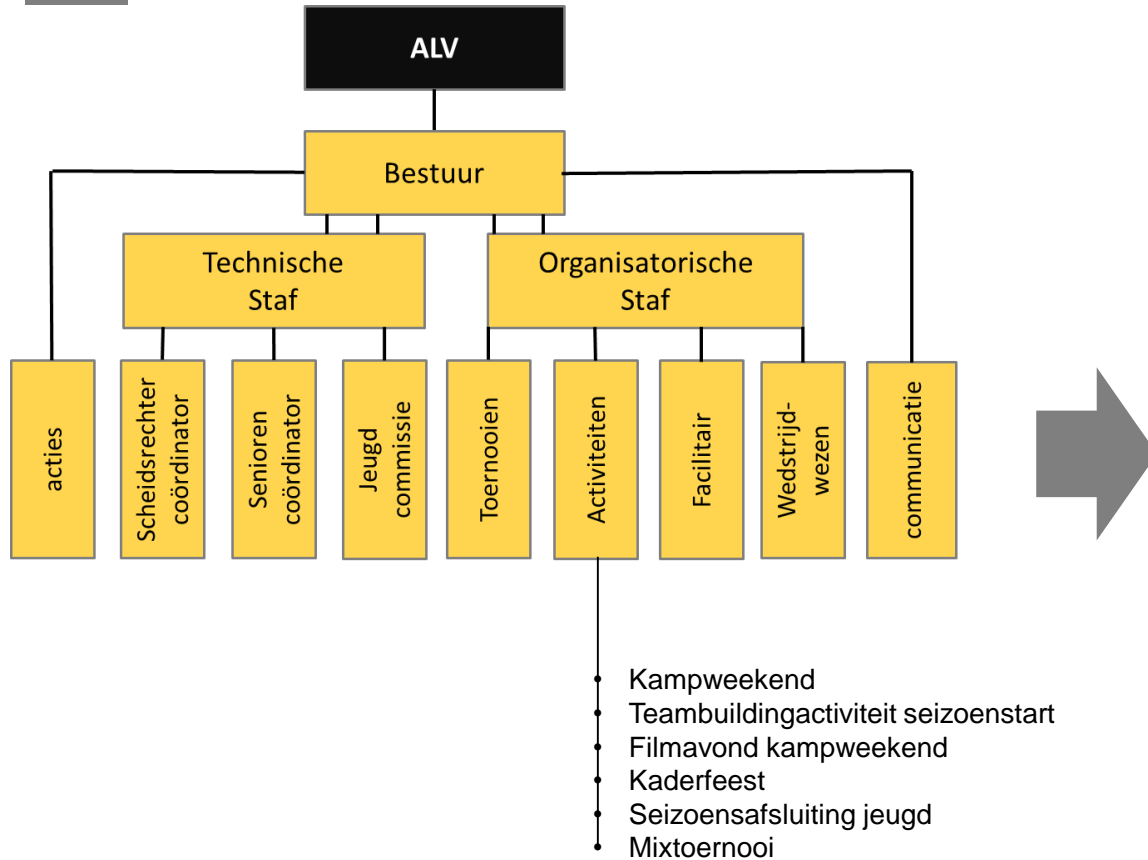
ALV

Bestuur

Technische Staf

Organisatorische Staf

acties

Scheidsrechter coördinator

Senioren coördinator

Jeugd commissie

Toernooien

Activiteiten

Facilitair

Wedstrijdwezen

communicatie

- Kampweekend
- Teambuildingactiviteit seizoenstart
- Filmavond kampweekend
- Kaderfeest
- Seizoensafsluiting jeugd
- Mixtoernooi